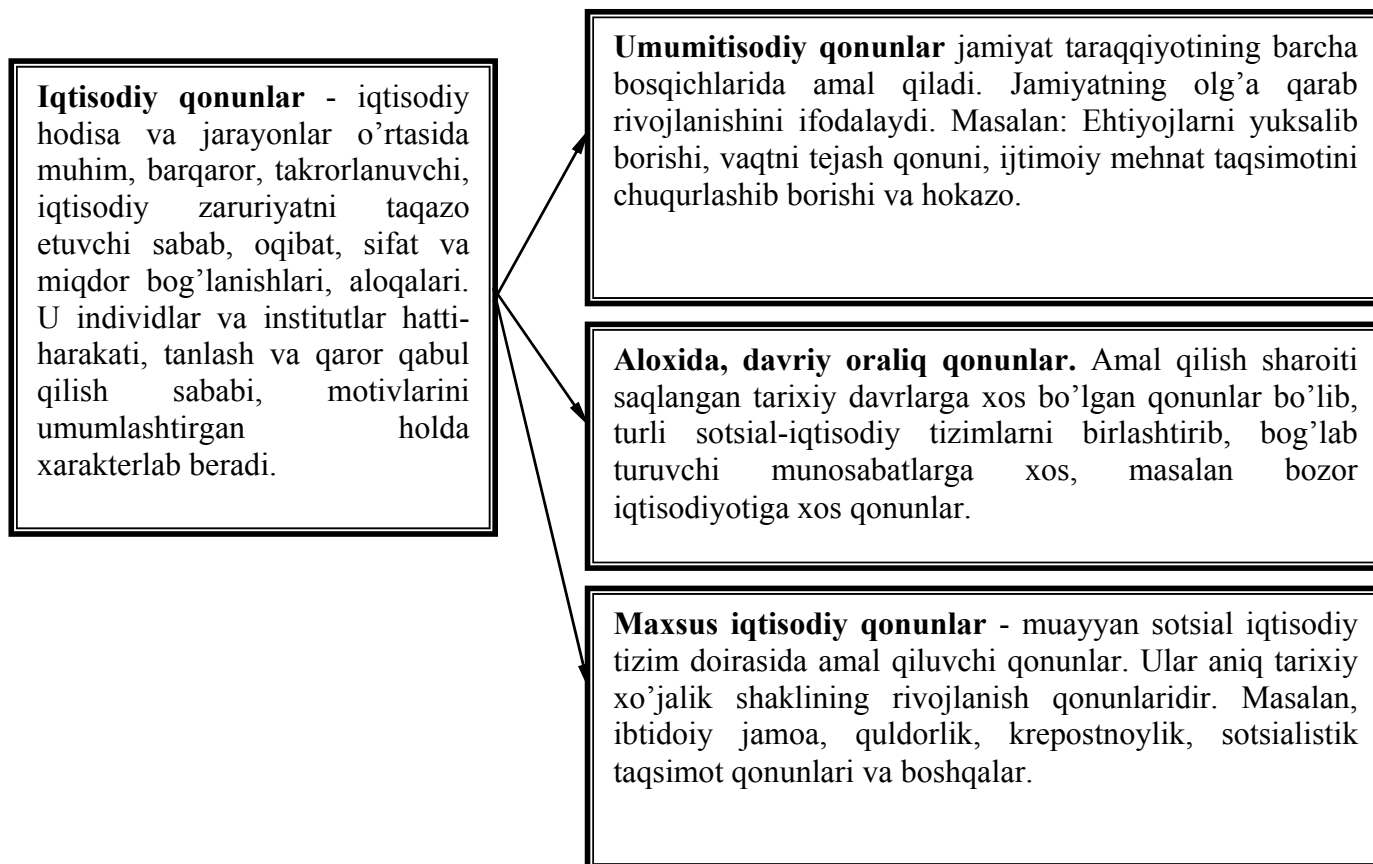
**Iqtisodiy qonunlar** - iqtisodiy hodisa va jarayonlar o'rtasida muhim, barqaror, takrorlanuvchi, iqtisodiy zaruriyatni taqazo etuvchi sabab, oqibat, sifat va miqdor bog'lanishlari, aloqalari. U individlar va institutlar hatti-harakati, tanlash va qaror qabul qilish sababi, motivlarini umumlashtirgan holda xarakterlab beradi.

**Umumitisodiy qonunlar** jamiyat taraqqiyotining barcha bosqichlarida amal qiladi. Jamiyatning olg'a qarab rivojlanishini ifodalaydi. Masalan: Ehtiyojlarni yuksalib borishi, vaqtni tejash qonuni, ijtimoiy mehnat taqsimotini chuqurlashib borishi va hokazo.

**Aloxida, davriy oraliq qonunlar.** Amal qilish sharoiti saqlangan tarixiy davrlarga xos bo'lgan qonunlar bo'lib, turli sotsial-iqtisodiy tizimlarni birlashtirib, bog'lab turuvchi munosabatlarga xos, masalan bozor iqtisodiyotiga xos qonunlar.

**Maxsus iqtisodiy qonunlar** - muayyan sotsial iqtisodiy tizim doirasida amal qiluvchi qonunlar. Ular aniq tarixiy xo'jalik shaklining rivojlanish qonunlaridir. Masalan, ibtidoiy jamoa, quldorlik, krepostnoylik, sotsialistik taqsimot qonunlari va boshqalar.